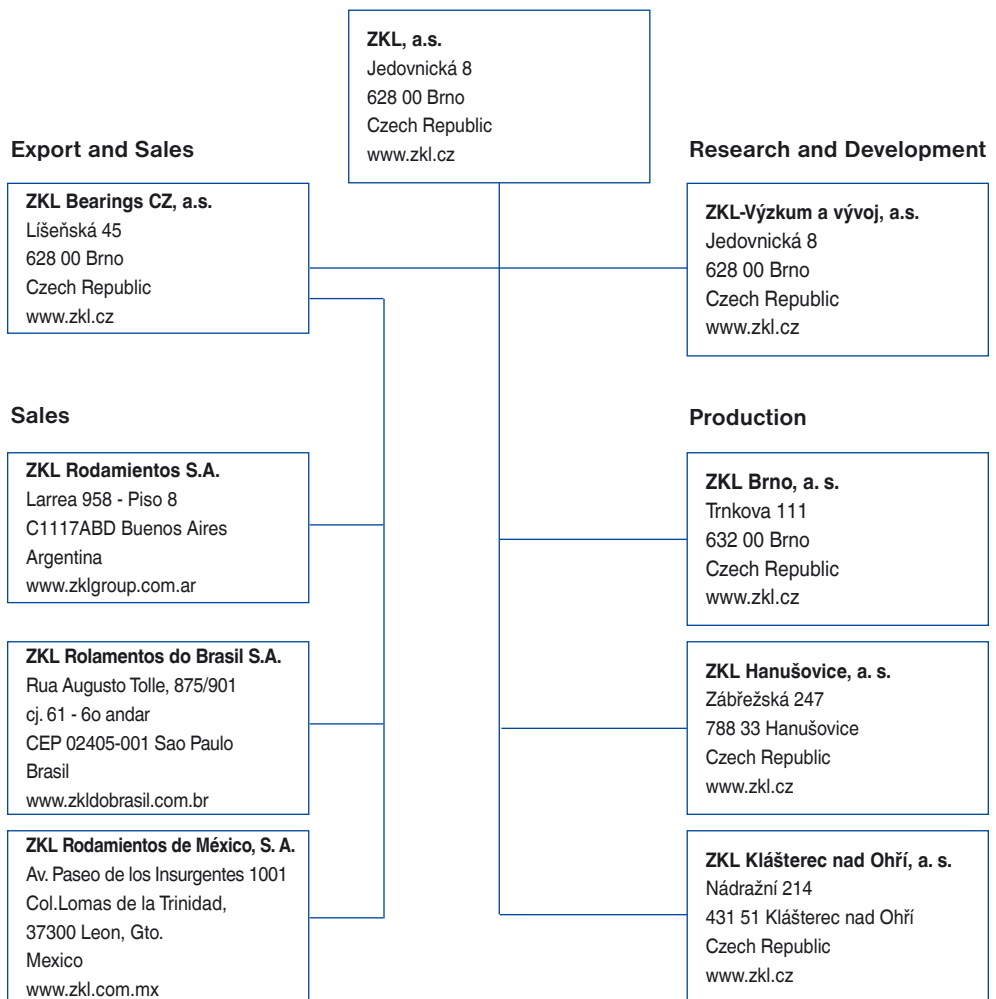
ZKL, a.s.
Jedovnická 8
628 00 Brno
Czech Republic
www.zkl.cz

Export and Sales

ZKL Bearings CZ, a.s.
Líšeňská 45
628 00 Brno
Czech Republic
www.zkl.cz

Research and Development

ZKL-Výzkum a vývoj, a.s.
Jedovnická 8
628 00 Brno
Czech Republic
www.zkl.cz

Sales

ZKL Rodamientos S.A.
Larrea 958 - Piso 8
C1117ABD Buenos Aires
Argentina
www.zklgroup.com.ar

ZKL Rolamentos do Brasil S.A.
Rua Augusto Tolle, 875/901
cj. 61 - 6o andar
CEP 02405-001 Sao Paulo
Brasil
www.zkldobrasil.com.br

ZKL Rodamientos de México, S. A.
Av. Paseo de los Insurgentes 1001
Col.Lomas de la Trinidad,
37300 Leon, Gto.
Mexico
www.zkl.com.mx

Production

ZKL Brno, a. s.
Trnkova 111
632 00 Brno
Czech Republic
www.zkl.cz

ZKL Hanušovice, a. s.
Zábřežská 247
788 33 Hanušovice
Czech Republic
www.zkl.cz

ZKL Klášterec nad Ohří, a. s.
Nádražní 214
431 51 Klášterec nad Ohří
Czech Republic
www.zkl.cz